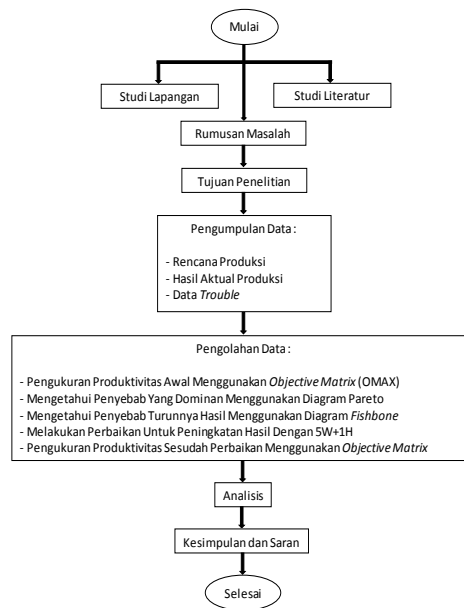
Mulai

Studi Lapangan

Studi Literatur

Rumusan Masalah

Tujuan Penelitian

Pengumpulan Data :

- Rencana Produksi
- Hasil Aktual Produksi
- Data Trouble

Pengolahan Data :

- Pengukuran Produktivitas Awal Menggunakan Objective Matrix (OMAX)
- Mengetahui Penyebab Yang Dominan Menggunakan Diagram Pareto
- Mengetahui Penyebab Turunnya Hasil Menggunakan Diagram Fishbone
- Melakukan Perbaikan Untuk Peningkatan Hasil Dengan 5W+1H
- Pengukuran Produktivitas Sesudah Perbaikan Menggunakan Objective Matrix

Analisis

Kesimpulan dan Saran

Selesai